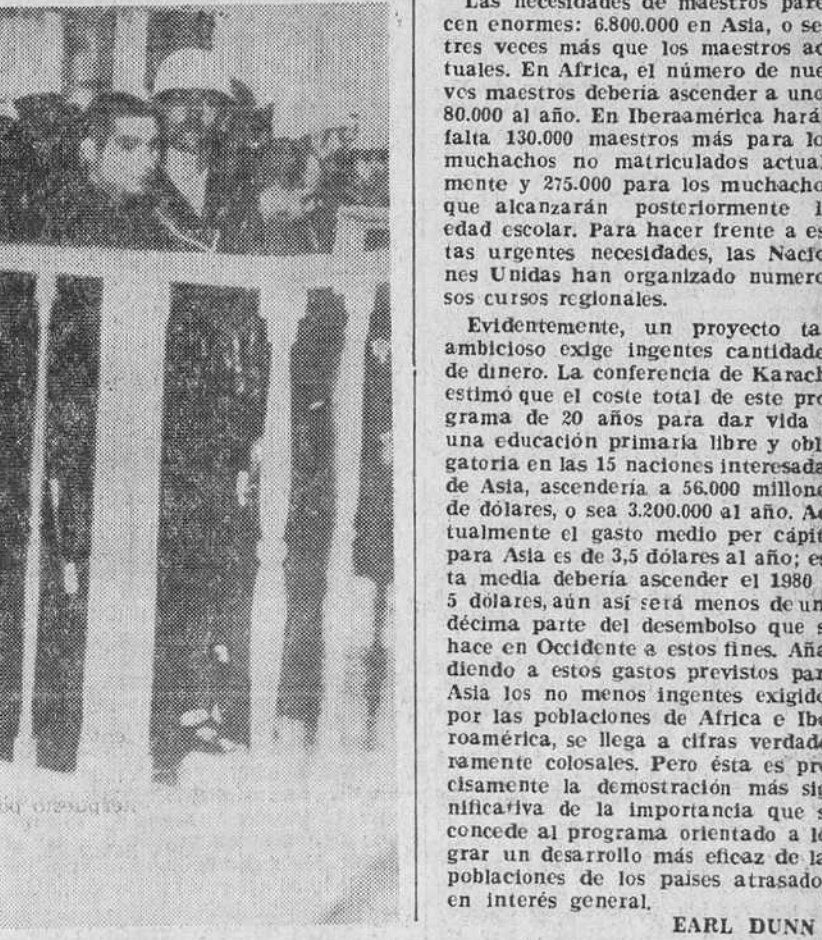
Las necesidades de maestros pare cen enormes: 6.800.000 en Asia, o se tres veces más que los maestros ac tuales. En Africa, el número de nue vos maestros debería ascender a uno 80.000 al año. En Iberaamérica hará falta 130.000 maestros más para lo muchachos no matriculados actual mente y 275.000 para los muchacho que alcanzarán posteriormente l edad escolar. Para hacer frente a es tas urgentes necesidades, las Nacio nes Unidas han organizado numero sos cursos regionales.

Evidentemente, un proyecto ta ambicioso exige ingentes cantidade de dinero. La conferencia de Karach estimó que el coste total de este pro grama de 20 años para dar vida una educación primaria libre y obli gatoria en las 15 naciones interesada de Asia, ascendería a 56.000 millone de dólares, o sea 3.200.000 al año. Ac tualmente el gasto medio per cápit para Asia es de 3,5 dólares al año; es ta media debería ascender el 1980 5 dólares, aún así será menos de un décima parte del desembolso que s hace en Occidente a estos fines. Aña diendo a estos gastos previstos par Asia los no menos ingentes exigido por las poblaciones de Africa e Ibe roamérica, se llega a cifras verdade ramente colosales. Pero ésta es pre cisamente la demostración más sig nificativa de la importancia que s concede al programa orientado a lo grar un desarrollo más eficaz de la poblaciones de los paises atrasado en interés general.

EARL DUNN